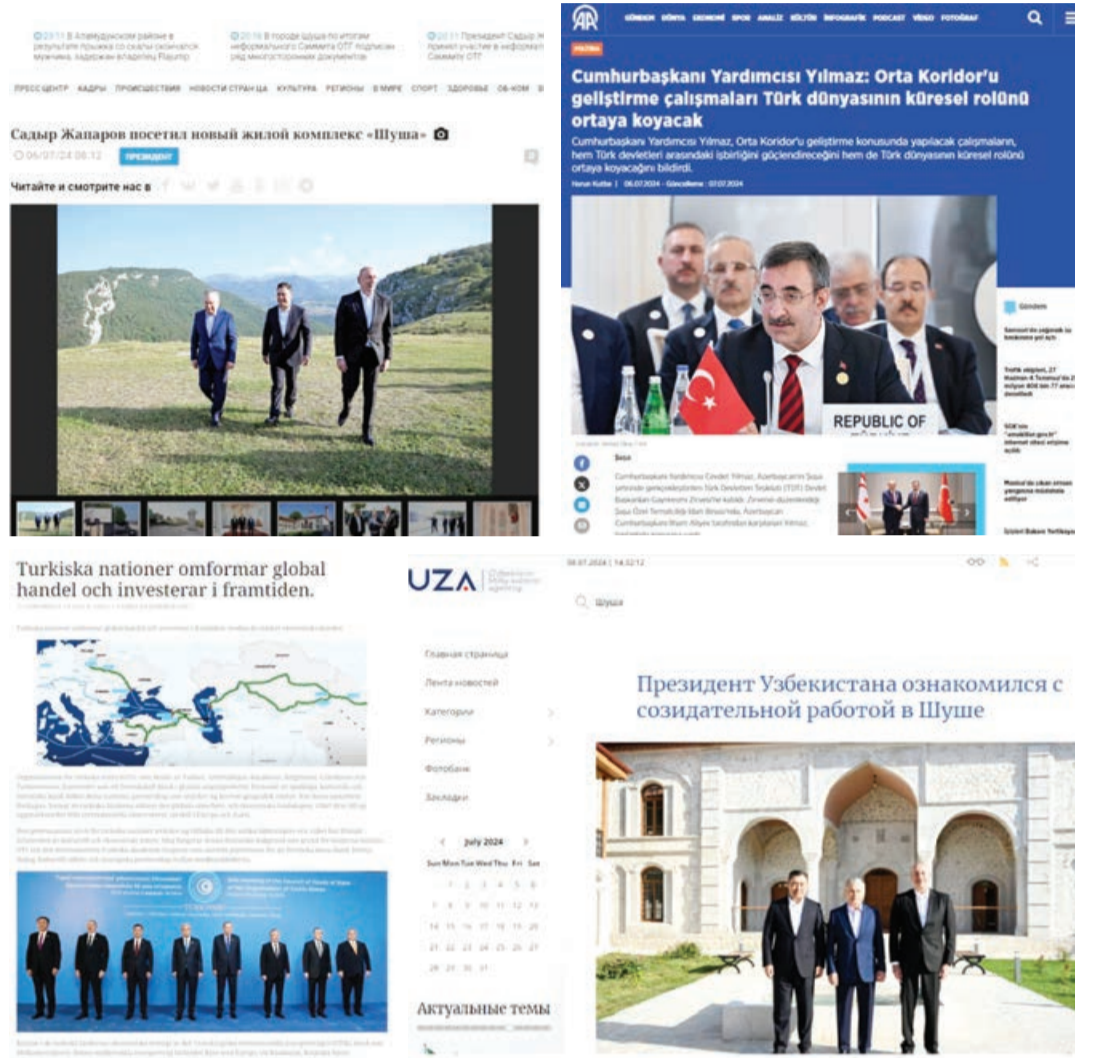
20:11 В Агджабединском районе в результате прыжка со скалы скончался мужчина, задержан владелец Раптор

20:16 В городе Шуша по итогам неформального Саммита ОТГ подписан ряд многосторонних документов

20:11 Президент Садыр Ж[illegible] принял участие в неформал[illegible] Саммиту ОТГ

ПРЕСС-ЦЕНТР КАДРЫ ПРОИСШЕСТВИЯ НОВОСТИ СТРАН СНГ КУЛЬТУРА РЕГИОНЫ В МИРЕ СПОРТ ЗДОРОВЬЕ ОБ-КОМ

Садыр Жапаров посетил новый жилой комплекс «Шуша»

06/07/24 08:12 ПРЕЗИДЕНТ

Читайте и смотрите нас в

AA GÜNDEM DÜNYA EKONOMİ SPOR ANALİZ KÜLTÜR İNFOGRAFİK PODCAST VİDEO FOTOĞRAF

POLİTİKA

Cumhurbaşkanı Yardımcısı Yılmaz: Orta Koridor'u geliştirme çalışmaları Türk dünyasının küresel rolünü ortaya koyacak

Cumhurbaşkanı Yardımcısı Yılmaz, Orta Koridor'u geliştirme konusunda yapılacak çalışmaların, hem Türk devletleri arasındaki işbirliğini güçlendireceğini hem de Türk dünyasının küresel rolünü ortaya koyacağını bildirdi.

Harun Kutbe | 06.07.2024 - Güncelleme : 07.07.2024

REPUBLIC OF

Gündem

Şuşa

Cumhurbaşkanı Yardımcısı Cevdet Yılmaz, Azerbaycan'ın Şuşa şehrinde gerçekleştirilen Türk Devletleri Teşkilatı (TDT) Devlet Başkanları Gayriresmi Zirvesi'ne katıldı. Zirvenin düzenlendiği Şuşa Özel Temsilciliği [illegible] Azerbaycan Cumhurbaşkanı İlham Aliyev tarafından karşılanan Yılmaz, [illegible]

Turkiska nationer omformar global handel och investerar i framtiden.

UZA

06.07.2024 | 14:32:12

шуша

Главная страница
Лента новостей
Категории
Регионы
Фотобанк
Закладки

July 2024

| Sun | Mon | Tue | Wed | Thu | Fri | Sat |
|---|---|---|---|---|---|---|
| | 1 | 2 | 3 | 4 | 5 | 6 |
| 7 | 8 | 9 | 10 | 11 | 12 | 13 |
| 14 | 15 | 16 | 17 | 18 | 19 | 20 |
| 21 | 22 | 23 | 24 | 25 | 26 | 27 |
| 28 | 29 | 30 | 31 | | | |

Актуальные темы

Президент Узбекистана ознакомился с созидательной работой в Шуше